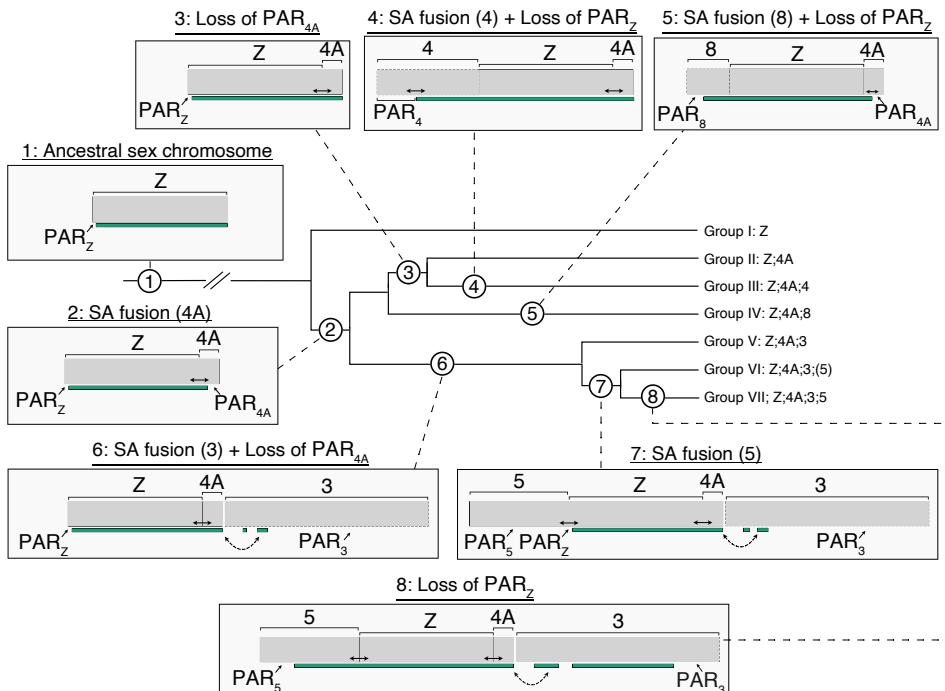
3: Loss of $PAR_{4A}$

Z 4A

$PAR_Z$

4: SA fusion (4) + Loss of $PAR_Z$

4 Z 4A

$PAR_4$

5: SA fusion (8) + Loss of $PAR_Z$

8 Z 4A

$PAR_8$ $PAR_{4A}$

1: Ancestral sex chromosome

Z

$PAR_Z$

1

Group I: Z

3

Group II: Z;4A

4

Group III: Z;4A;4

5

Group IV: Z;4A;8

2

2: SA fusion (4A)

Z 4A

$PAR_Z$ $PAR_{4A}$

6

Group V: Z;4A;3

Group VI: Z;4A;3;(5)

7

8

Group VII; Z;4A;3;5

6: SA fusion (3) + Loss of $PAR_{4A}$

Z 4A 3

$PAR_Z$ $PAR_3$

7: SA fusion (5)

5 Z 4A 3

$PAR_5$ $PAR_Z$ $PAR_3$

8: Loss of $PAR_Z$

5 Z 4A 3

$PAR_5$ $PAR_3$